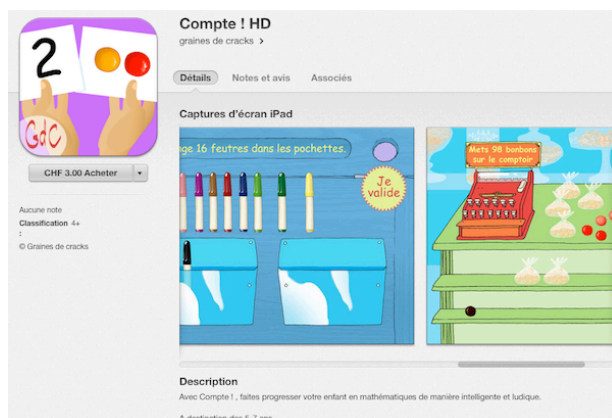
2
GdC

CHF 3.00 Acheter

Aucune note
Classification 4+
:
© Graines de cracks

Compte ! HD
graines de cracks >

Détails Notes et avis Associés

Captures d'écran iPad

ge 16 feutres dans les pochettes.

Je valide

Mets 98 bonbons sur le comptoir

Description
Avec Compte ! , faites progresser votre enfant en mathématiques de manière intelligente et ludique.

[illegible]